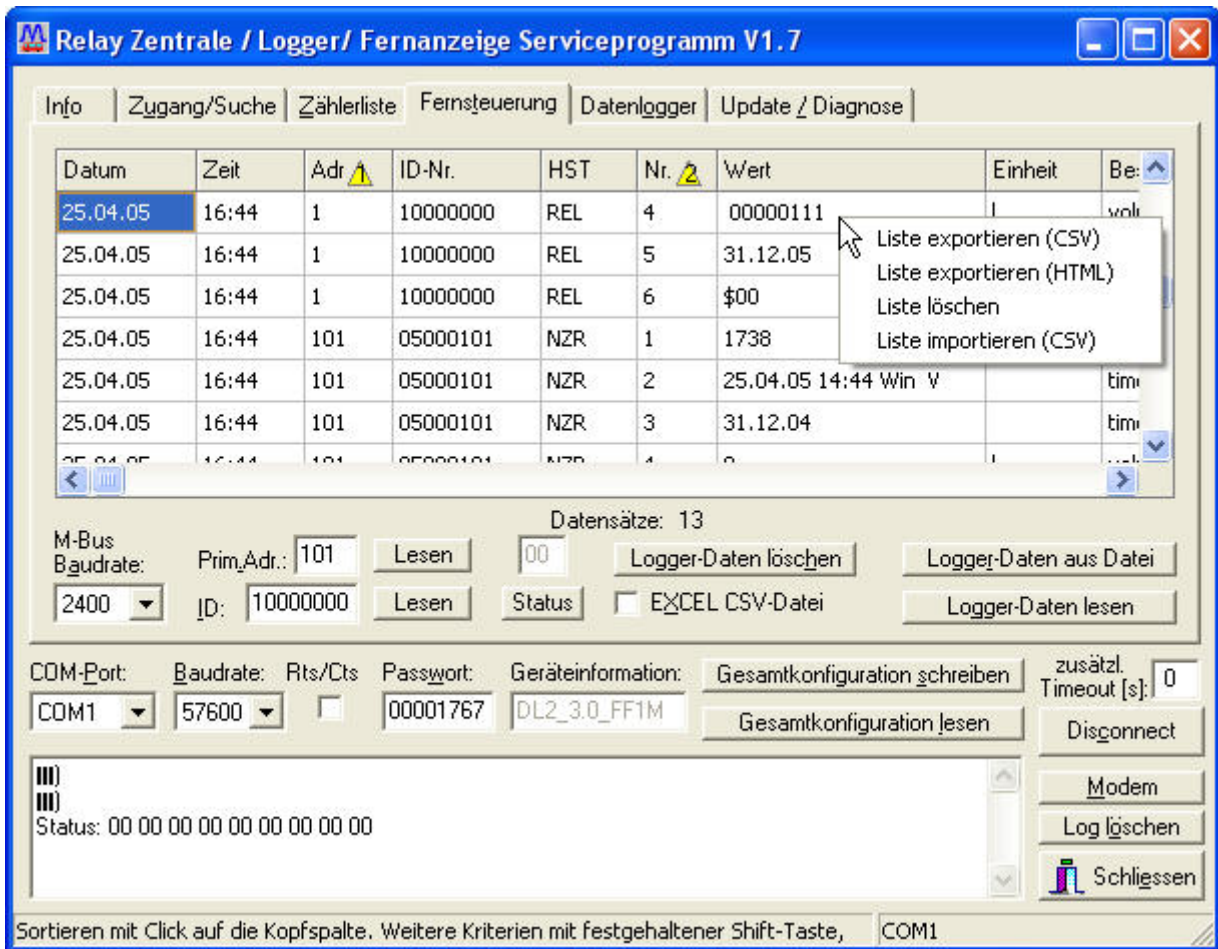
Relay Zentrale / Logger/ Fernanzeige Serviceprogramm V1.7

Info | Zugang/Suche | Zählerliste | Fernsteuerung | Datenlogger | Update / Diagnose

| Datum | Zeit | Adr 1 | ID-Nr. | HST | Nr. 2 | Wert | Einheit | Be |
|---|---|---|---|---|---|---|---|---|
| 25.04.05 | 16:44 | 1 | 10000000 | REL | 4 | 00000111 | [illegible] | vol |
| 25.04.05 | 16:44 | 1 | 10000000 | REL | 5 | 31.12.05 | | |
| 25.04.05 | 16:44 | 1 | 10000000 | REL | 6 | $00 | | |
| 25.04.05 | 16:44 | 101 | 05000101 | NZR | 1 | 1738 | | |
| 25.04.05 | 16:44 | 101 | 05000101 | NZR | 2 | 25.04.05 14:44 Win V | | tim |
| 25.04.05 | 16:44 | 101 | 05000101 | NZR | 3 | 31.12.04 | | tim |
| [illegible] | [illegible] | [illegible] | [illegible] | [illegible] | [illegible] | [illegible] | | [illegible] |

Liste exportieren (CSV)
Liste exportieren (HTML)
Liste löschen
Liste importieren (CSV)

Datensätze: 13

M-Bus Baudrate:
2400
Prim.Adr.: 101
Lesen
00
Logger-Daten löschen
Logger-Daten aus Datei
ID: 10000000
Lesen
Status
EXCEL CSV-Datei
Logger-Daten lesen

COM-Port: COM1
Baudrate: 57600
Rts/Cts
Passwort: 00001767
Geräteinformation: DL2_3.0_FF1M
Gesamtkonfiguration schreiben
Gesamtkonfiguration lesen
zusätzl. Timeout [s]: 0
Disconnect

III)
III)
Status: 00 00 00 00 00 00 00 00 00

Modem
Log löschen
Schliessen

Sortieren mit Click auf die Kopfspalte. Weitere Kriterien mit festgehaltener Shift-Taste,
COM1